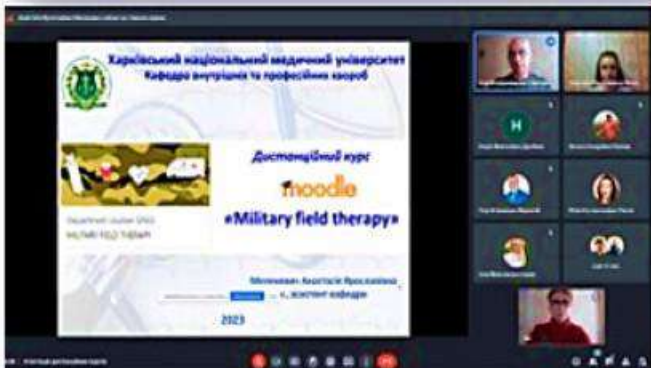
Харківський національний медичний університет
Кафедра внутрішніх та професійних хвороб

Дистанційний курс
moodle
«Military field therapy»

Department course 2023
MILITARY FIELD THERAPY

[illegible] Анастасія Ярославівна
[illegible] асистент кафедри

2023

H